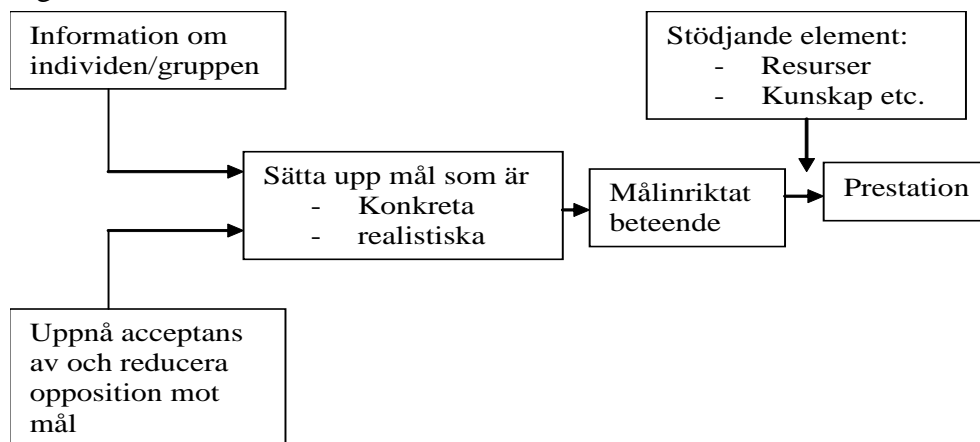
Information om individen/gruppen

Stödjande element:
- Resurser
- Kunskap etc.

Sätta upp mål som är
- Konkreta
- realistiska

Målinriktat beteende

Prestation

Uppnå acceptans av och reducera opposition mot mål